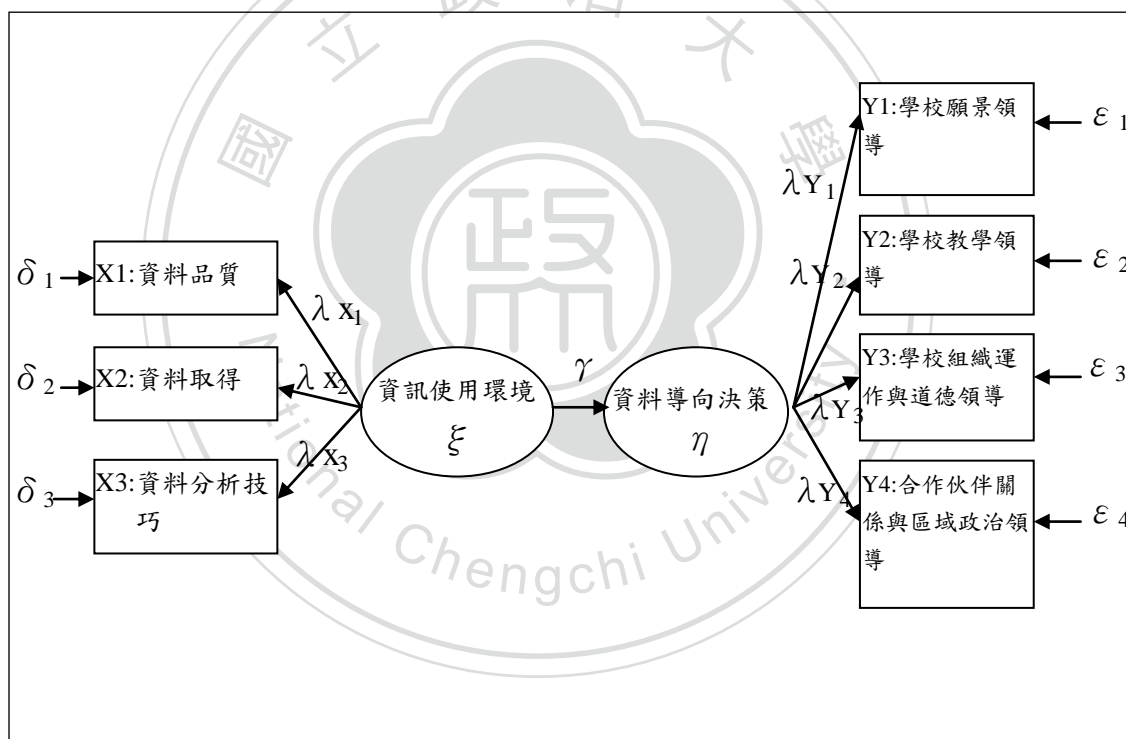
國 立 政 治 大 學

National Chengchi University

$\delta_1$ X1:資料品質

$\delta_2$ X2:資料取得

$\delta_3$ X3:資料分析技巧

$\lambda x_1$

$\lambda x_2$

$\lambda x_3$

資訊使用環境 $\xi$

$\gamma$

資料導向決策 $\eta$

$\lambda Y_1$

$\lambda Y_2$

$\lambda Y_3$

$\lambda Y_4$

Y1:學校願景領導 $\varepsilon_1$

Y2:學校教學領導 $\varepsilon_2$

Y3:學校組織運作與道德領導 $\varepsilon_3$

Y4:合作伙伴關係與區域政治領導 $\varepsilon_4$